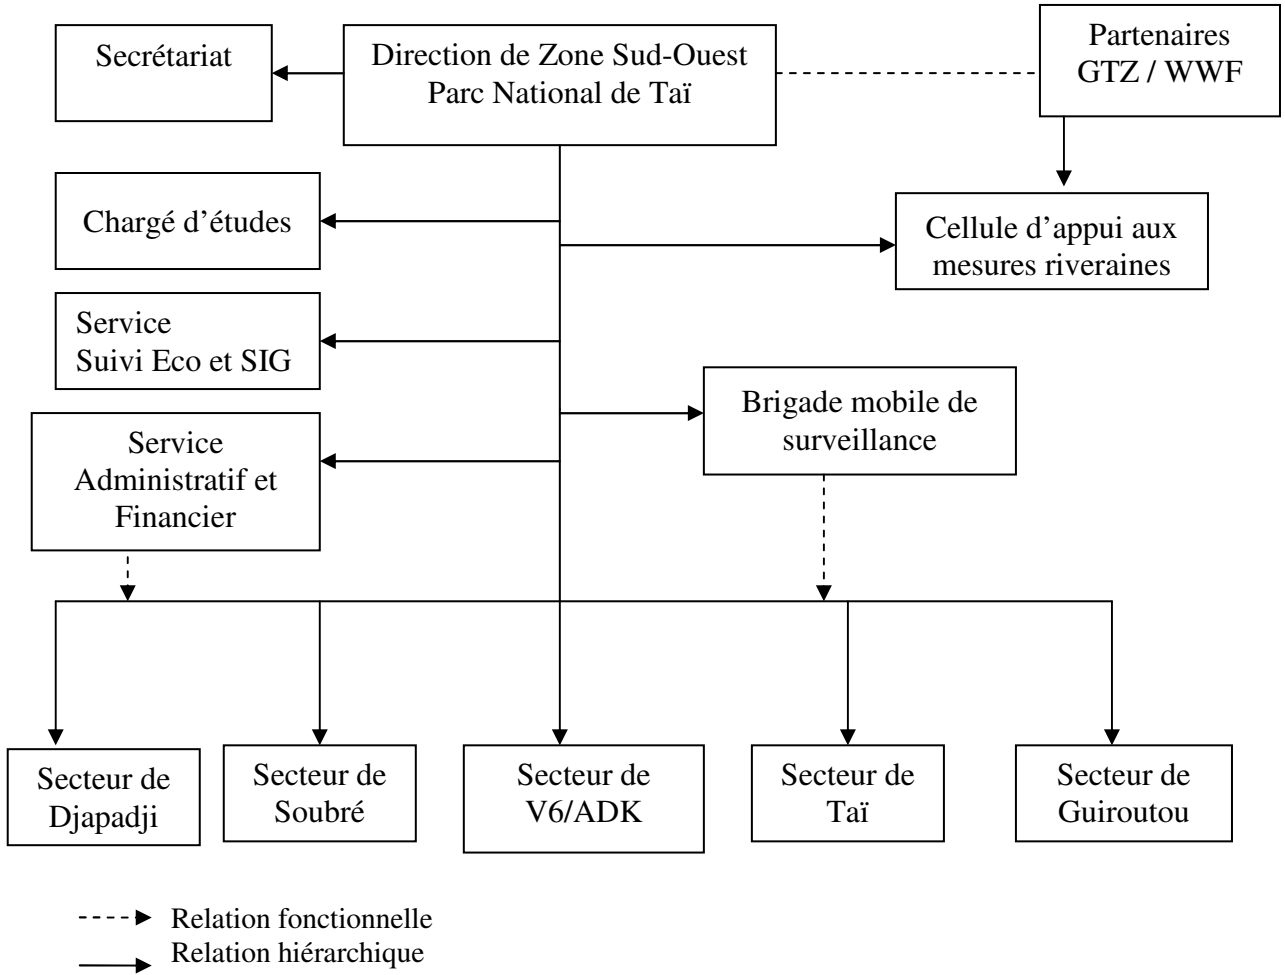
Secrétariat

Direction de Zone Sud-Ouest
Parc National de Taï

Partenaires
GTZ / WWF

Chargé d'études

Cellule d'appui aux mesures riveraines

Service
Suivi Eco et SIG

Brigade mobile de surveillance

Service
Administratif et Financier

Secteur de Djapadji

Secteur de Soubré

Secteur de V6/ADK

Secteur de Taï

Secteur de Guiroutou

Relation fonctionnelle
Relation hiérarchique